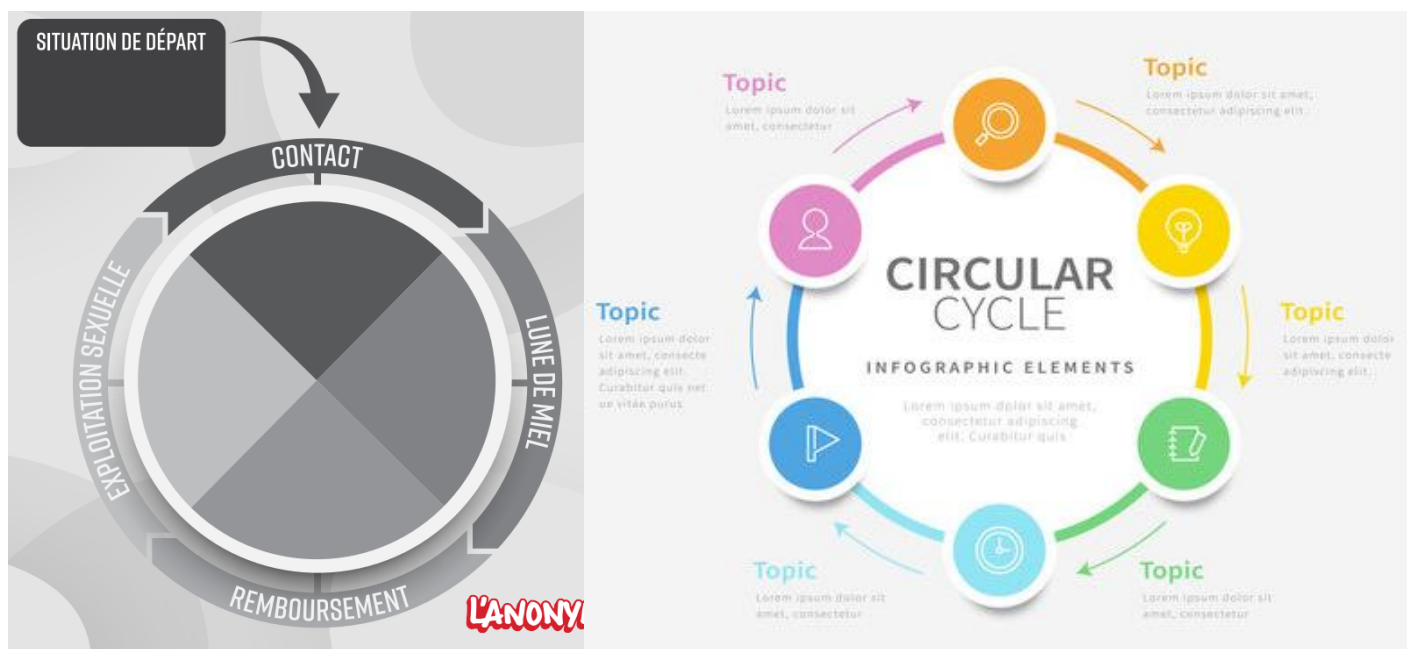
SITUATION DE DÉPART

CONTACT

LUNE DE MIEL

REMBOURSEMENT

EXPLOITATION SEXUELLE

L'ANONY

Topic
Lorem ipsum dolor sit amet, consectetur

Topic
Lorem ipsum dolor sit amet, consectetur adipiscing elit.

Topic
Lorem ipsum dolor sit amet, consecte adipiscing elit. Curabitur quis nei ue vitae purus

CIRCULAR
CYCLE

INFOGRAPHIC ELEMENTS

Lorem ipsum dolor sit amet, consectetur adipiscing elit. Curabitur quis

Topic
Lorem ipsum dolor sit amet, consecte adipiscing elit.

Topic
Lorem ipsum dolor sit amet, consectetur

Topic
Lorem ipsum dolor sit amet, consectetur